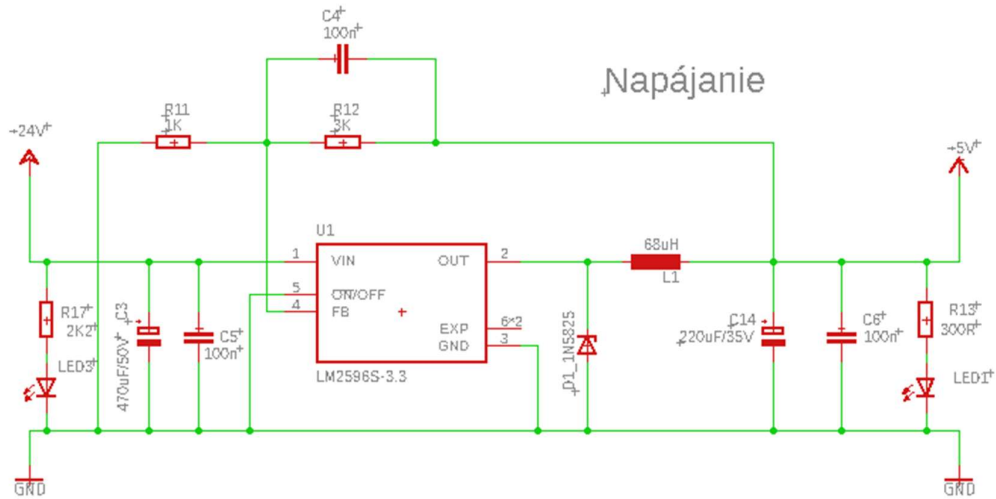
C4
100n

Napájanie

R11
1K

R12
3K

+24V

+5V

U1

1 VIN
OUT 2

68uH
L1

5 ON/OFF
4 FB
EXP 6*2
GND 3

R17
2K2

C3
470uF/50V

C5
100n

LED3

LM2596S-3.3

D1 1N5825

C14
220uF/35V

C6
100n

R13
300R

LED1

GND

GND